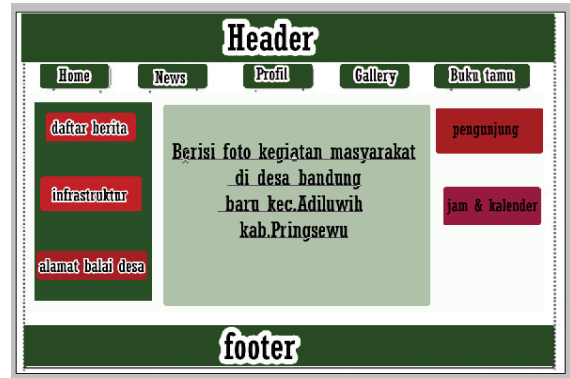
Header

Home News Profil Gallery Buku tamu

daftar berita

infrastruktur

alamat balai desa

Berisi foto kegiatan masyarakat di desa bandung baru kec.Adiluwih kab.Pringsewu

pengunjung

jam & kalender

footer